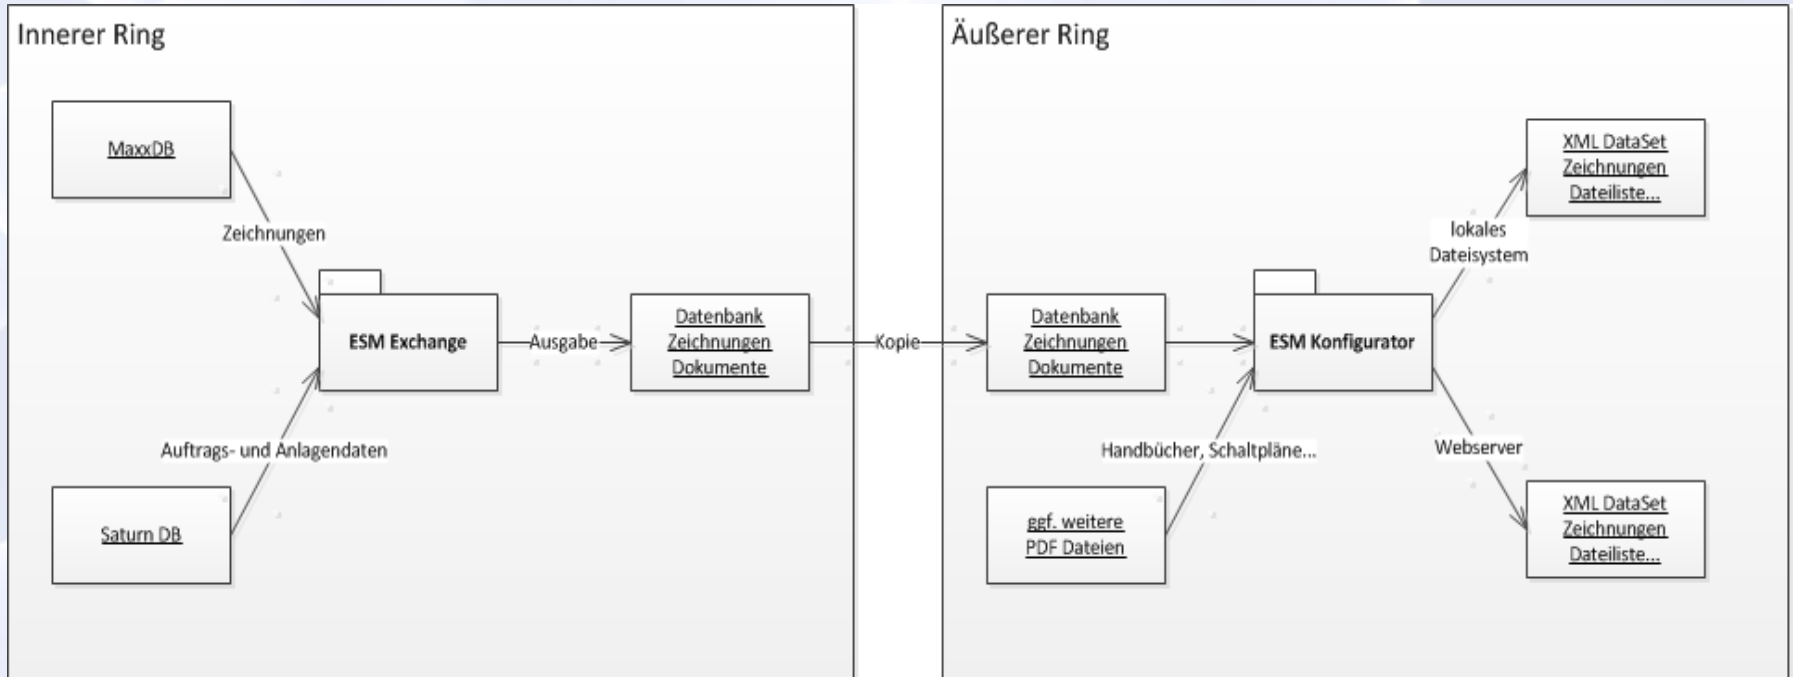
Innerer Ring

MaxxDB

Zeichnungen

ESM Exchange

Ausgabe

Datenbank
Zeichnungen
Dokumente

Auftrags- und Anlagendaten

Saturn DB

Kopie

Äußerer Ring

Datenbank
Zeichnungen
Dokumente

ESM Konfigurator

lokales
Dateisystem

XML DataSet
Zeichnungen
Dateiliste...

Handbücher, Schaltpläne...

ggf. weitere
PDF Dateien

Webserver

XML DataSet
Zeichnungen
Dateiliste...